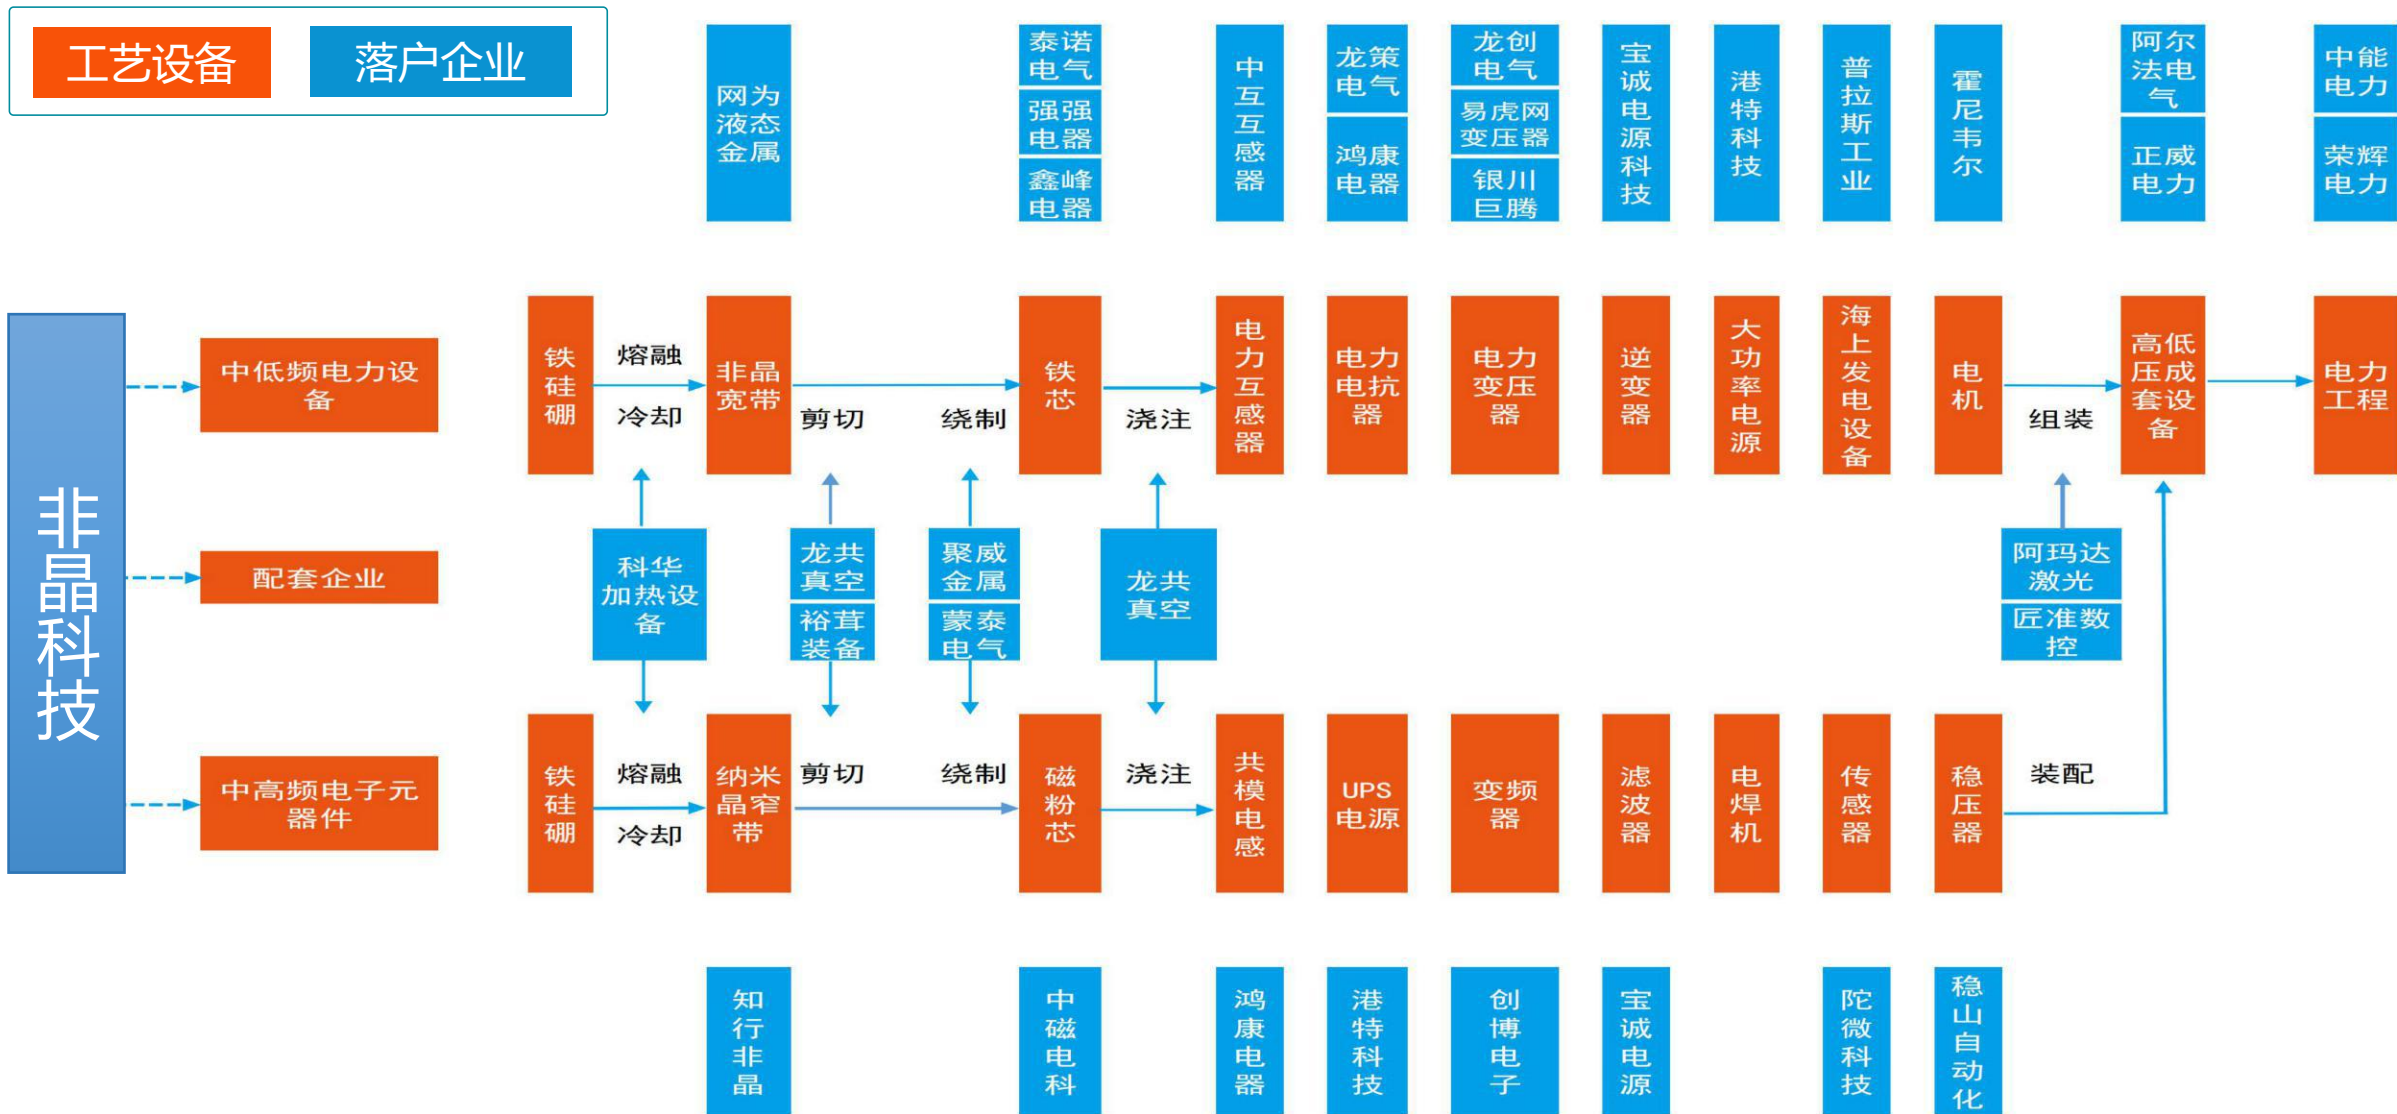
工艺设备 落户企业

网为液态金属

泰诺电气
强强电器
鑫峰电器

中互互感器

龙策电气
鸿康电器

龙创电气
易虎网变压器
银川巨腾

宝诚电源科技

港特科技

普拉斯工业

霍尼韦尔

阿尔法电气
正威电力

中能电力
荣辉电力

非晶科技

中低频电力设备

配套企业

中高频电子元器件

铁硅硼 熔融 冷却 非晶宽带 剪切 绕制 铁芯 浇注 电力互感器 电力电抗器 电力变压器 逆变器 大功率电源 海上发电设备 电机 组装 高低压成套设备 电力工程

科华加热设备

龙共真空
裕茸装备

聚威金属
蒙泰电气

龙共真空

阿玛达激光
匠准数控

铁硅硼 熔融 冷却 纳米晶窄带 剪切 绕制 磁粉芯 浇注 共模电感 UPS电源 变频器 滤波器 电焊机 传感器 稳压器 装配

知行非晶

中磁电科

鸿康电器

港特科技

创博电子

宝诚电源

陀微科技

稳山自动化